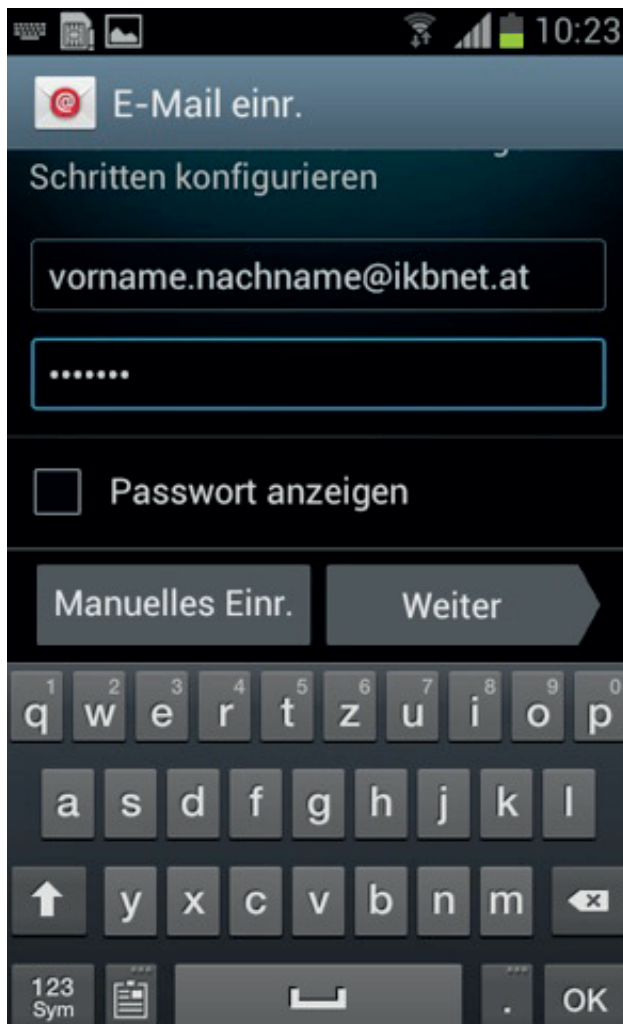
10:23

E-Mail einr.

Schritten konfigurieren

vorname.nachname@ikbnet.at

•••••••

Passwort anzeigen

Manuelles Einr.

Weiter

1 q 2 w 3 e 4 r 5 t 6 z 7 u 8 i 9 o 0 p

a s d f g h j k l

y x c v b n m

123 Sym

.

OK